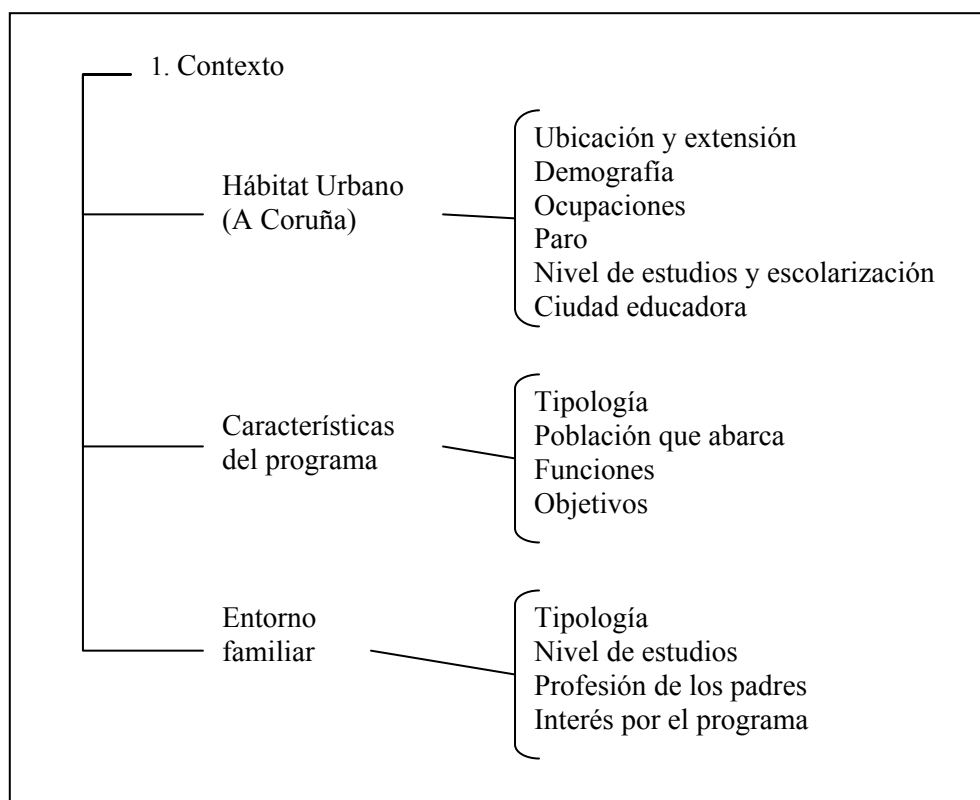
1. Contexto

Hábitat Urbano
(A Coruña)

Ubicación y extensión
Demografía
Ocupaciones
Paro
Nivel de estudios y escolarización
Ciudad educadora

Características
del programa

Tipología
Población que abarca
Funciones
Objetivos

Entorno
familiar

Tipología
Nivel de estudios
Profesión de los padres
Interés por el programa